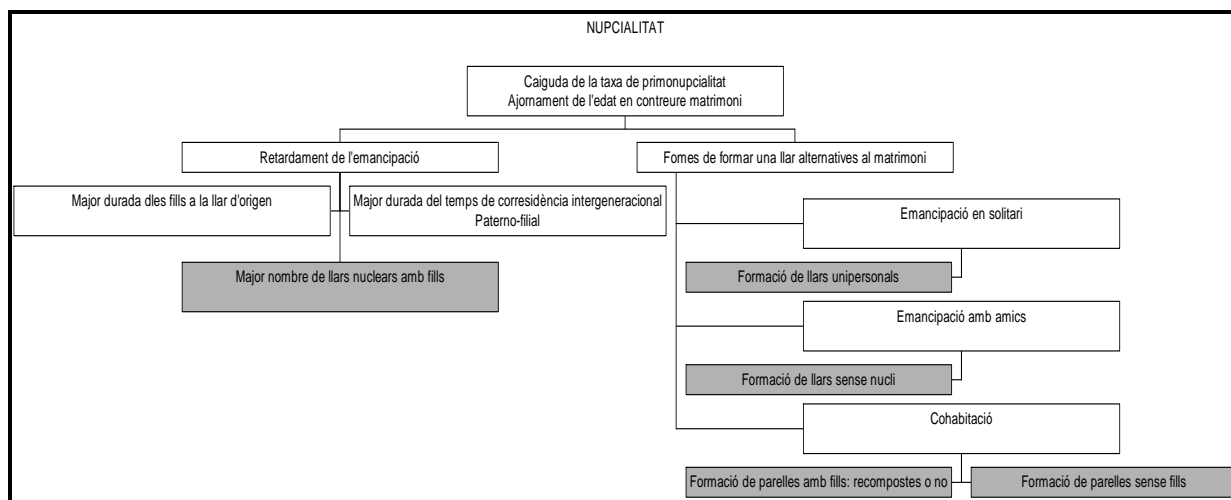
NUPCIALITAT

Caiguda de la taxa de primonupcialitat
Ajornament de l'edat en contreure matrimoni

Retardament de l'emancipació

Fomes de formar una llar alternatives al matrimoni

Major durada dles fills a la llar d'origen

Major durada del temps de corresidència intergeneracional
Paterno-filial

Major nombre de llars nuclears amb fills

Emancipació en solitari

Formació de llars unipersonals

Emancipació amb amics

Formació de llars sense nucli

Cohabitació

Formació de parelles amb fills: recompostes o no

Formació de parelles sense fills